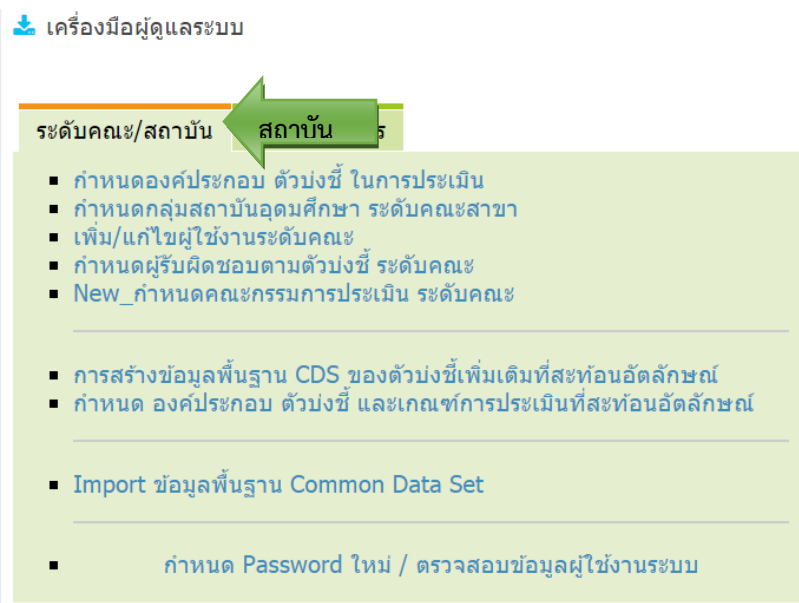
เครื่องมือผู้ดูแลระบบ

ระดับคณะ/สถาบัน

สถาบัน

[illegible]ร

- กำหนดองค์ประกอบ ตัวบ่งชี้ ในการประเมิน
- กำหนดกลุ่มสถาบันอุดมศึกษา ระดับคณะสาขา
- เพิ่ม/แก้ไขผู้ใช้งานระดับคณะ
- กำหนดผู้รับผิดชอบตามตัวบ่งชี้ ระดับคณะ
- New_กำหนดคณะกรรมการประเมิน ระดับคณะ

- การสร้างข้อมูลพื้นฐาน CDS ของตัวบ่งชี้เพิ่มเติมที่สะท้อนอัตลักษณ์
- กำหนด องค์ประกอบ ตัวบ่งชี้ และเกณฑ์การประเมินที่สะท้อนอัตลักษณ์

- Import ข้อมูลพื้นฐาน Common Data Set

- กำหนด Password ใหม่ / ตรวจสอบข้อมูลผู้ใช้งานระบบ